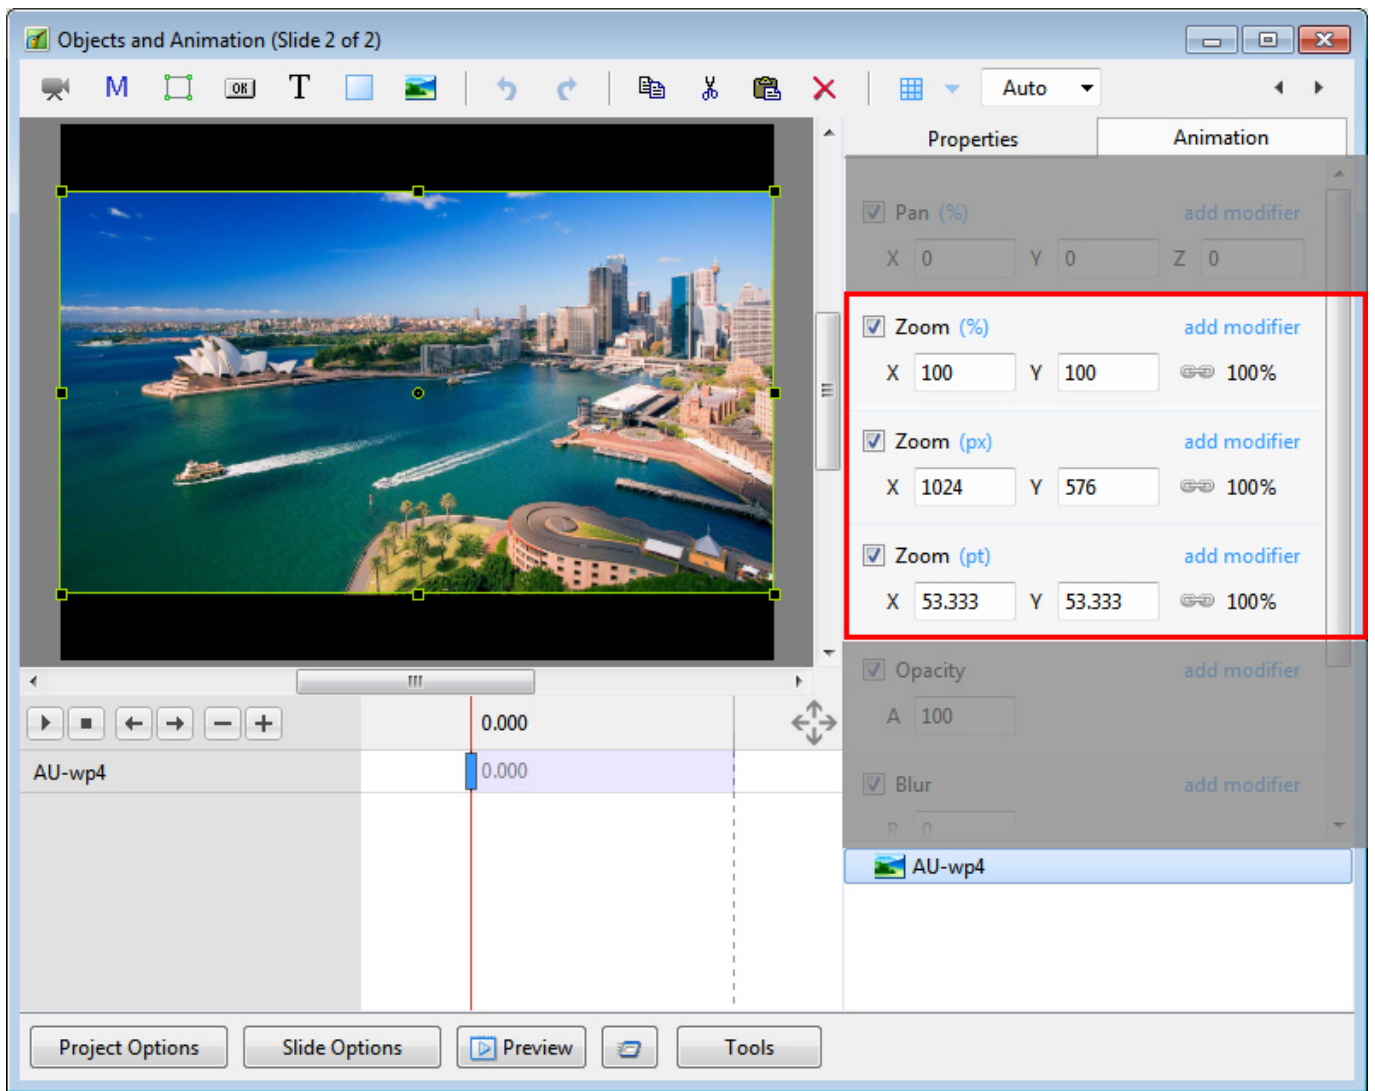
Objects and Animation (Slide 2 of 2)

M OK T Auto

Properties | Animation

Pan (%) add modifier
X 0 Y 0 Z 0

Zoom (%) add modifier
X 100 Y 100 100%

Zoom (px) add modifier
X 1024 Y 576 100%

Zoom (pt) add modifier
X 53.333 Y 53.333 100%

Opacity add modifier
A 100

Blur add modifier
R 0

AU-wp4

0.000

AU-wp4 0.000

Project Options | Slide Options | Preview | Tools